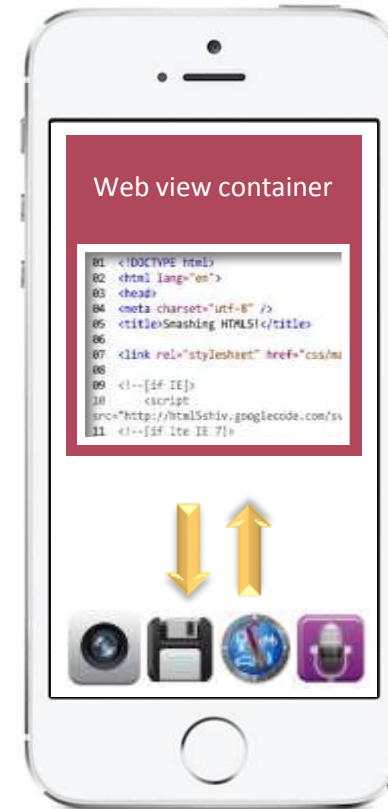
Web view container

01 <!DOCTYPE html>
02 <html lang="en">
03 <head>
04 <meta charset="utf-8" />
05 <title>Smashing HTML5!</title>
06
07 <link rel="stylesheet" href="css/ma
08
09 <!--[if IE]>
10 <script
src="http://html5shiv.googlecode.com/sv
11 <!--[if lte IE 7]>